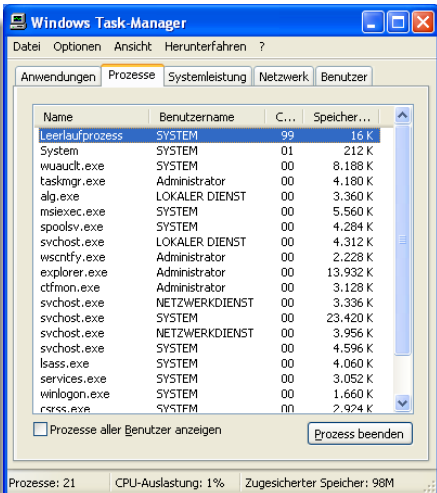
Windows Task-Manager

Datei Optionen Ansicht Herunterfahren ?

Anwendungen | Prozesse | Systemleistung | Netzwerk | Benutzer

| Name | Benutzername | C... | Speicher... |
|---|---|---|---|
| Leerlaufprozess | SYSTEM | 99 | 16 K |
| System | SYSTEM | 01 | 212 K |
| wuauclt.exe | SYSTEM | 00 | 8.188 K |
| taskmgr.exe | Administrator | 00 | 4.180 K |
| alg.exe | LOKALER DIENST | 00 | 3.360 K |
| msiexec.exe | SYSTEM | 00 | 5.560 K |
| spoolsv.exe | SYSTEM | 00 | 4.284 K |
| svchost.exe | LOKALER DIENST | 00 | 4.312 K |
| wscntfy.exe | Administrator | 00 | 2.228 K |
| explorer.exe | Administrator | 00 | 13.932 K |
| ctfmon.exe | Administrator | 00 | 3.128 K |
| svchost.exe | NETZWERKDIENST | 00 | 3.336 K |
| svchost.exe | SYSTEM | 00 | 23.420 K |
| svchost.exe | NETZWERKDIENST | 00 | 3.956 K |
| svchost.exe | SYSTEM | 00 | 4.596 K |
| lsass.exe | SYSTEM | 00 | 4.060 K |
| services.exe | SYSTEM | 00 | 3.052 K |
| winlogon.exe | SYSTEM | 00 | 1.660 K |
| csrss.exe | SYSTEM | 00 | 2.924 K |

Prozesse aller Benutzer anzeigen

Prozess beenden

Prozesse: 21 | CPU-Auslastung: 1% | Zugesicherter Speicher: 98M